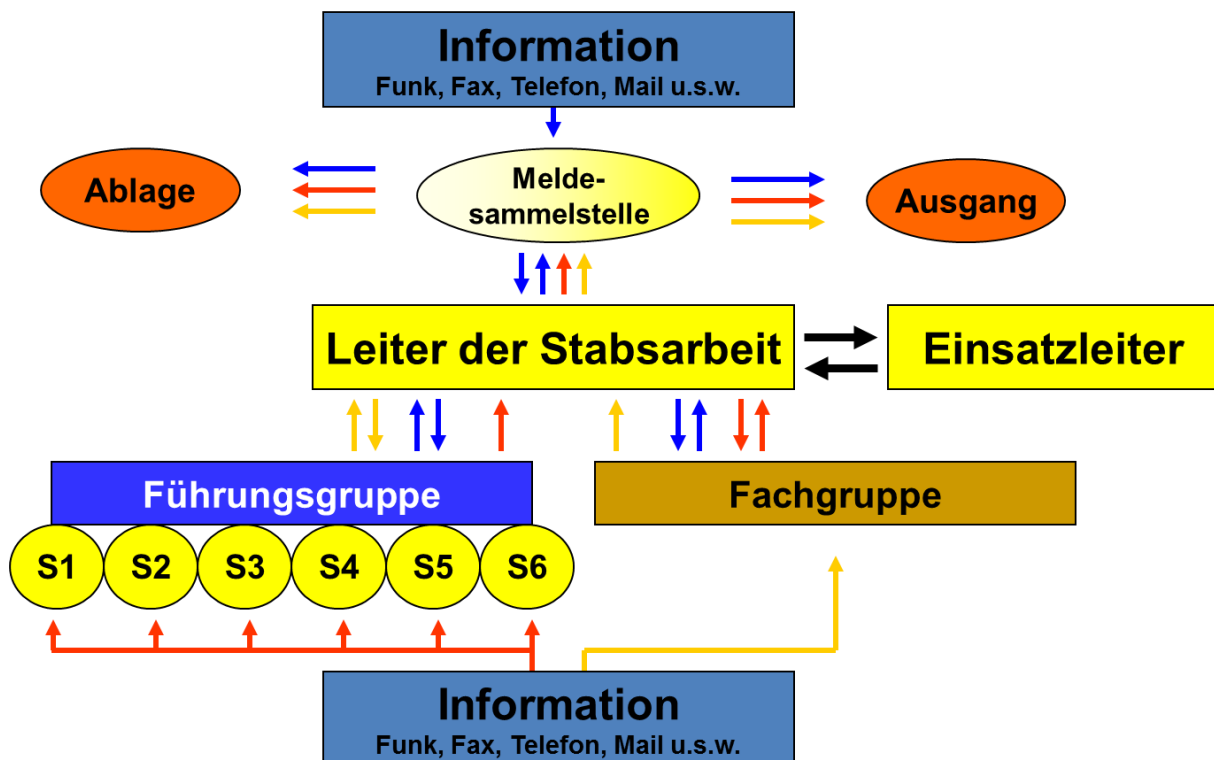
Information
Funk, Fax, Telefon, Mail u.s.w.

Ablage

Meldesammelstelle

Ausgang

Leiter der Stabsarbeit

Einsatzleiter

Führungsgruppe

Fachgruppe

S1 S2 S3 S4 S5 S6

Information
Funk, Fax, Telefon, Mail u.s.w.